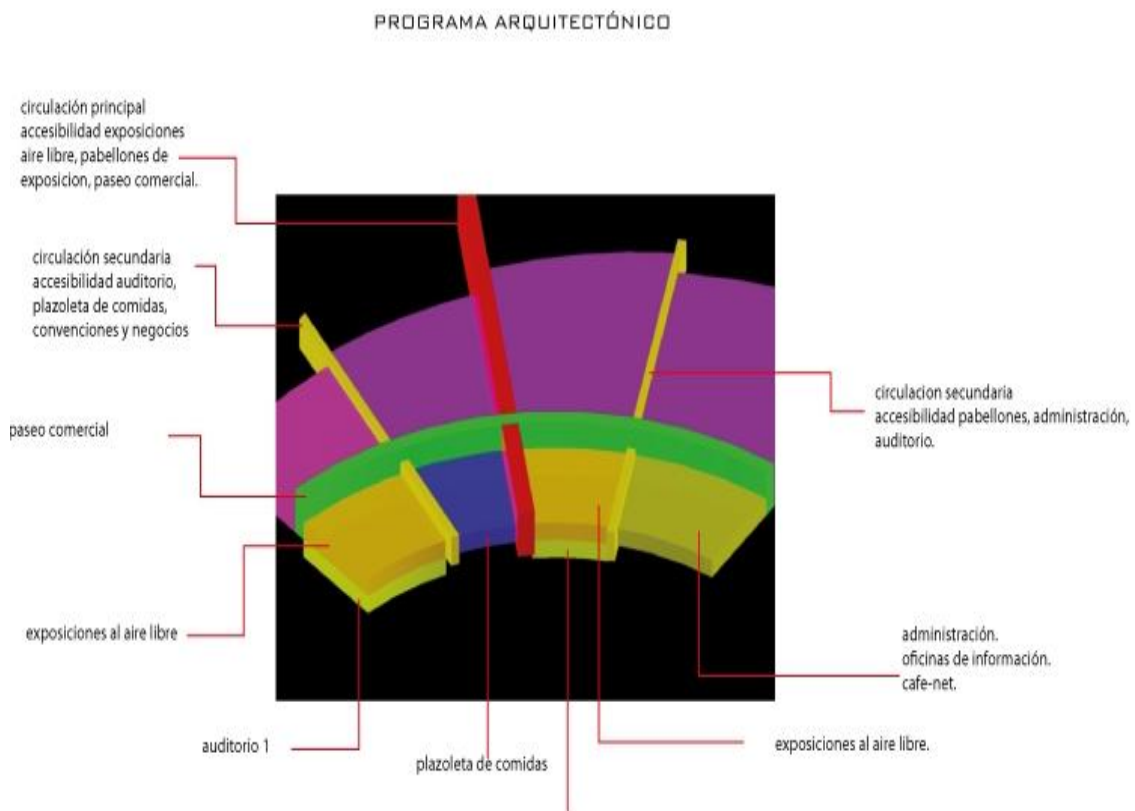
PROGRAMA ARQUITECTÓNICO

circulación principal
accesibilidad exposiciones
aire libre, pabellones de
exposicion, paseo comercial.

circulación secundaria
accesibilidad auditorio,
plazoleta de comidas,
convenciones y negocios

circulacion secundaria
accesibilidad pabellones, administración,
auditorio.

paseo comercial

exposiciones al aire libre

administración.
oficinas de información.
cafe-net.

auditorio 1

plazoleta de comidas

exposiciones al aire libre.